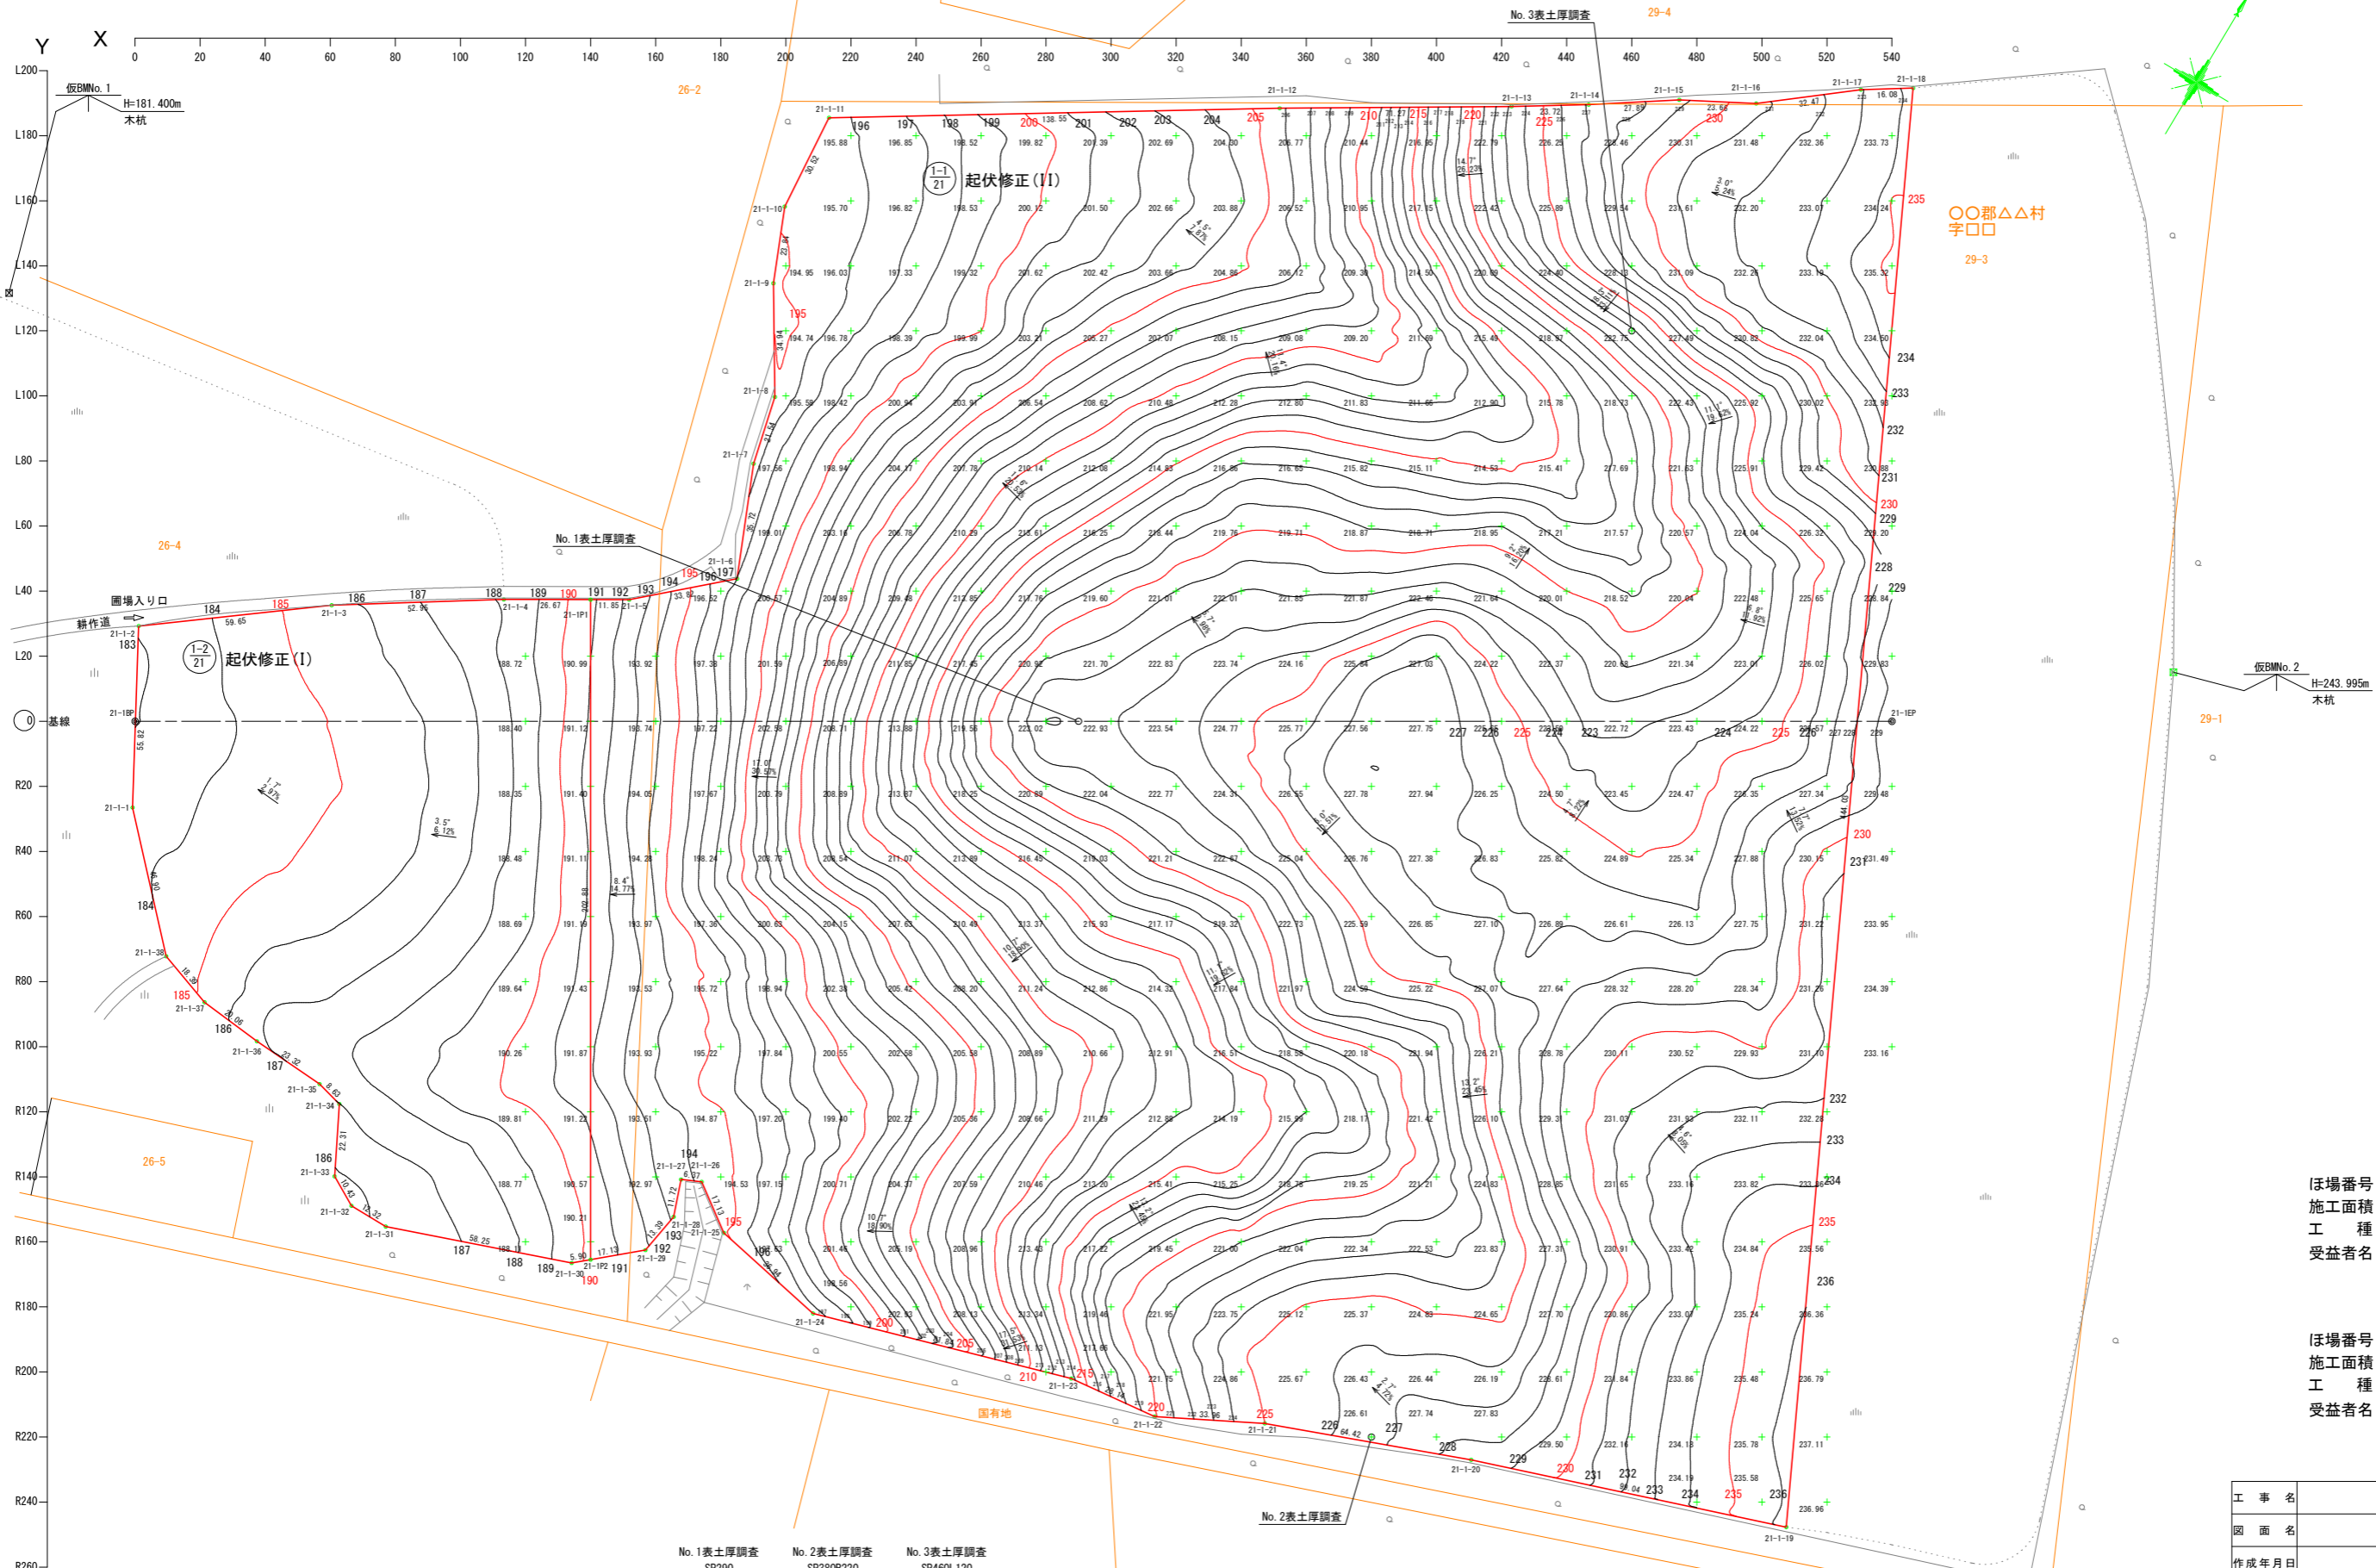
Y X
0 20 40 60 80 100 120 140 160 180 200 220 240 260 280 300 320 340 360 380 400 420 440 460 480 500 520 540

No.3表土厚調査
29-4

仮BMNo.1
H=181.400m
木杭

26-2

$\frac{1-1}{21}$ 起伏修正(II)

○○郡△△村
字□□

29-3

No.1表土厚調査

26-4

園場入り口
耕作道

$\frac{1-2}{21}$ 起伏修正(I)

基線

仮BMNo.2
H=243.995m
木杭

29-1

26-5

国有地

No.2表土厚調査

ほ場番号
施工面積
工 種
受益者名

ほ場番号
施工面積
工 種
受益者名

工 事 名
図 面 名
作成年月日

No.1表土厚調査
No.2表土厚調査
No.3表土厚調査